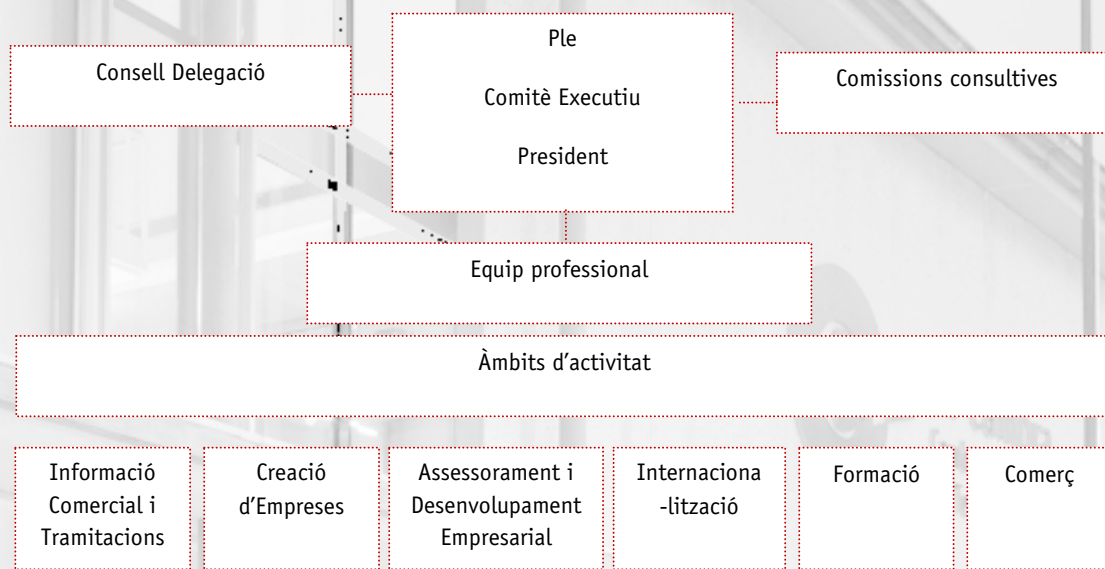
Consell Delegació

Ple

Comitè Executiu

President

Comissions consultives

Equip professional

Àmbits d'activitat

Informació Comercial i Tramitacions

Creació d'Empreses

Assessorament i Desenvolupament Empresarial

Internaciona -lització

Formació

Comerç